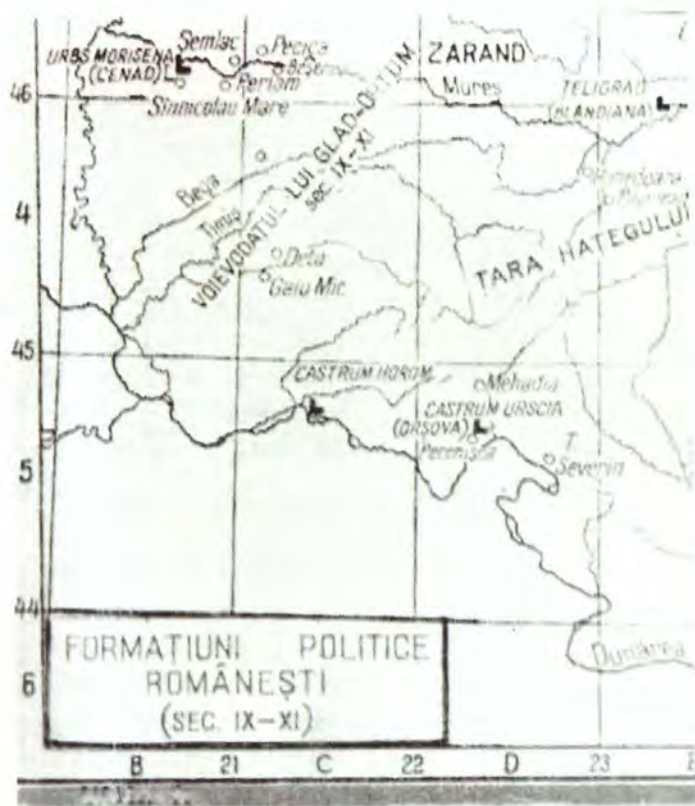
URBS MORISENA (CENAD)
Semlac
Pecica
Periam
Sînnicolau Mare
ZARAND
Mureş
TELIGRAD (BLANDIANA)
46
4
VOIEVODATUL LUI GLAD-OHTUM SEC. IX-XI
Bega
Timiş
Deta
Gelu Mic
TARA HATEGULUI
45
CASTRUM HOROM
Mehadia
CASTRUM URSCIA (ORŞOVA)
Pecenişca
T. Severin
5
44
6
FORMAŢIUNI POLITICE ROMÂNEŞTI (SEC. IX-XI)
Dunărea
B
21
C
22
D
23